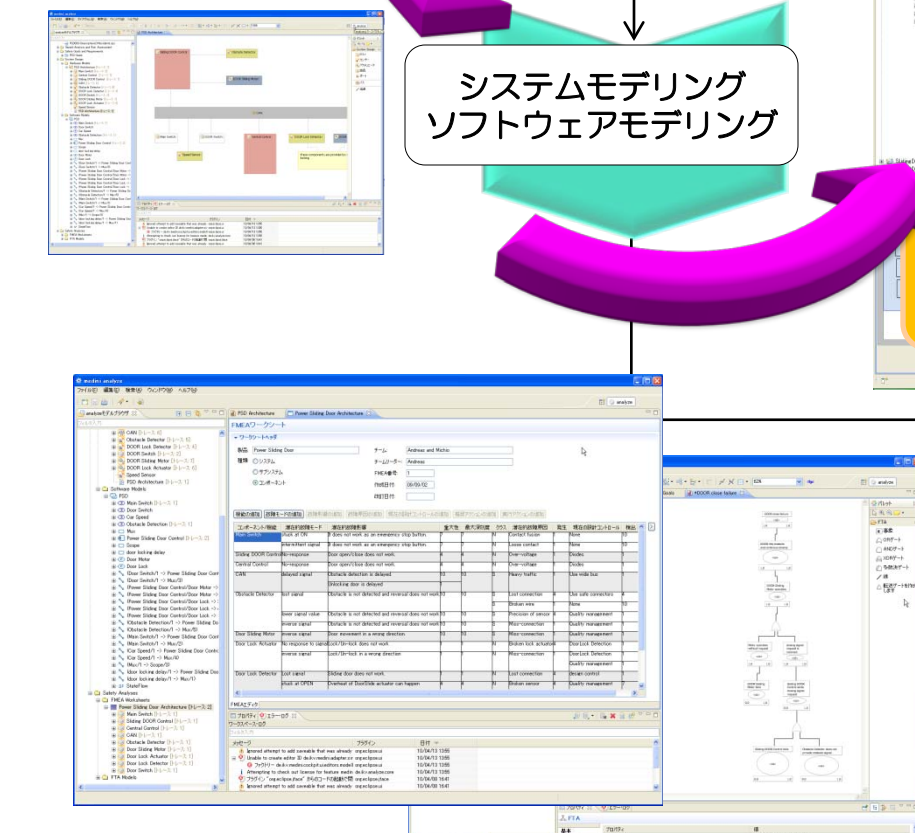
システムモデリング
ソフトウェアモデリング

medini analyze
ファイル(F) 編集(E) ナビゲート(N) ウィンドウ(W) ヘルプ(H)
analyze
analyzeモデルブラウザ
PSD Architecture
Power Sliding Door Architecture
FMEAワークシート
ワークシートヘッダ
ワークシートヘッダ
製品 Power Sliding Door
種類 システム
サブシステム
コンポーネント
チーム Andreas and Michio
チームリーダー Andreas
FMEA番号 1
作成日付 09/09/02
改訂日付

| コンポーネント/機能 | 潜在的故障モード | 潜在的故障影響 | 重大性 | 最大深刻度 | クラス | 潜在的故障原因 | 発生 | 現在の設計コントロール | 検出 |
|---|---|---|---|---|---|---|---|---|---|
| Main Switch | stuck at ON | It does not work as an emergency stop button. | 7 | 7 | N | Contact fusion | 1 | None | 10 |
| | stuck at OFF | It does not work as an emergency stop button. | 7 | | N | Loose contact | 1 | None | 10 |
| Sliding DOOR Control | No response | Door open/close does not work. | 4 | | N | Over-voltage | 1 | Diodes | 1 |
| Central Control | No response | Door open/close does not work. | 6 | | N | Over-voltage | 1 | Diodes | 1 |
| CAN | delayed signal | Obstacle detection is delayed. | 10 | 10 | S | Heavy traffic | | Use wide bus | 1 |
| Obstacle Detector | lost signal | Obstacle is not detected and reversal does not work | 10 | 10 | S | Lost connection | | Use safe connectors | 4 |
| | | | | | | Broken wire | | None | 10 |
| | invalid signal value | Obstacle is not detected and reversal does not work | 10 | 10 | S | Precision of sensor | | Quality management | 1 |
| | inverse signal | Obstacle is not detected and reversal does not work | 10 | | S | Miss-connection | | Quality management | 1 |
| Door Sliding Motor | inverse signal | Door movement in a wrong direction. | 10 | 10 | S | Miss-connection | | Quality management | 1 |
| Door Lock Actuator | No response to signal | Lock/Un-lock does not work. | 7 | | N | Broken lock actuator | | Door Lock Detection | 1 |
| | inverse signal | Lock/Un-lock in a wrong direction. | 7 | | N | Miss-connection | | Door Lock Detection | 1 |
| Door Lock Detector | Lost signal | | | | | Lost connection | | decent control | |
| | stuck at OPEN | Overheat of Door/side actuator can happen | | | | Broken sensor | | Quality management | |

FTA
パレット
ANDゲート
ORゲート
#DOOR close failure